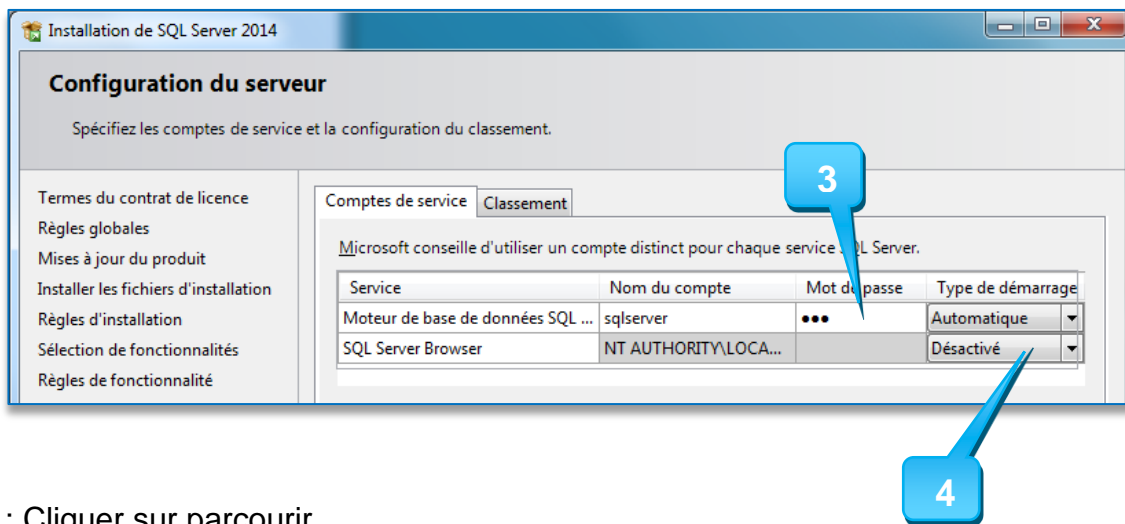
Installation de SQL Server 2014

Configuration du serveur

Spécifiez les comptes de service et la configuration du classement.

Termes du contrat de licence
Règles globales
Mises à jour du produit
Installer les fichiers d'installation
Règles d'installation
Sélection de fonctionnalités
Règles de fonctionnalité

Comptes de service | Classement

Microsoft conseille d'utiliser un compte distinct pour chaque service SQL Server.

| Service | Nom du compte | Mot de passe | Type de démarrage |
|---|---|---|---|
| Moteur de base de données SQL ... | sqlserver | ●●● | Automatique |
| SQL Server Browser | NT AUTHORITY\LOCA... | | Désactivé |

3

4

: Cliquer sur parcourir